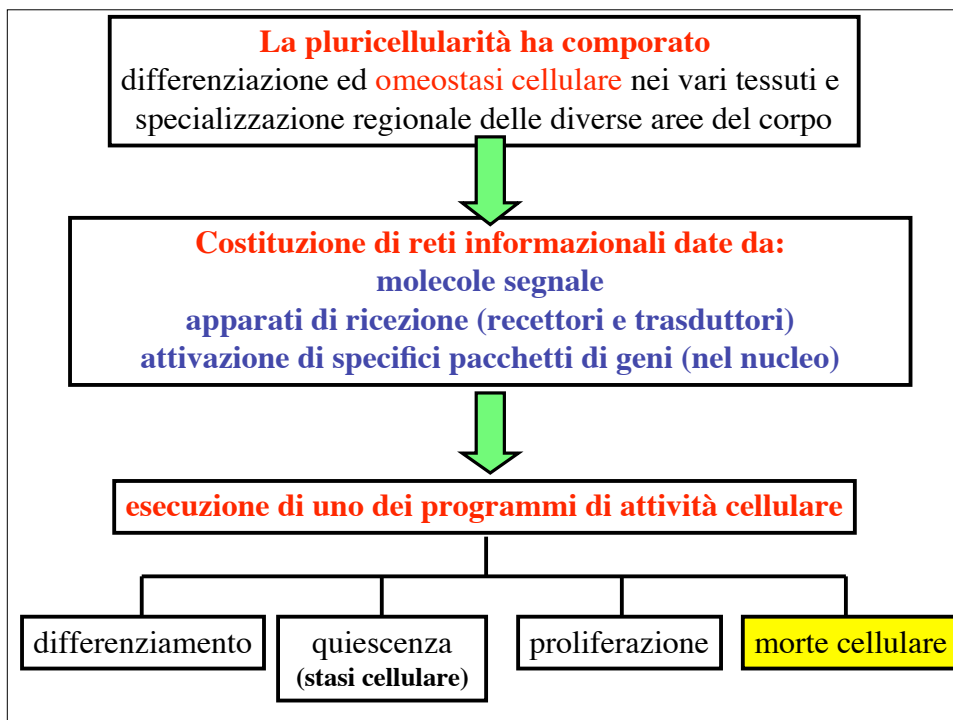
La pluricellularità ha comporato
differenziazione ed omeostasi cellulare nei vari tessuti e specializzazione regionale delle diverse aree del corpo

Costituzione di reti informazionali date da:
molecole segnale
apparati di ricezione (recettori e trasduttori)
attivazione di specifici pacchetti di geni (nel nucleo)

esecuzione di uno dei programmi di attività cellulare

differenziamento

quiescenza
(stasi cellulare)

proliferazione

morte cellulare